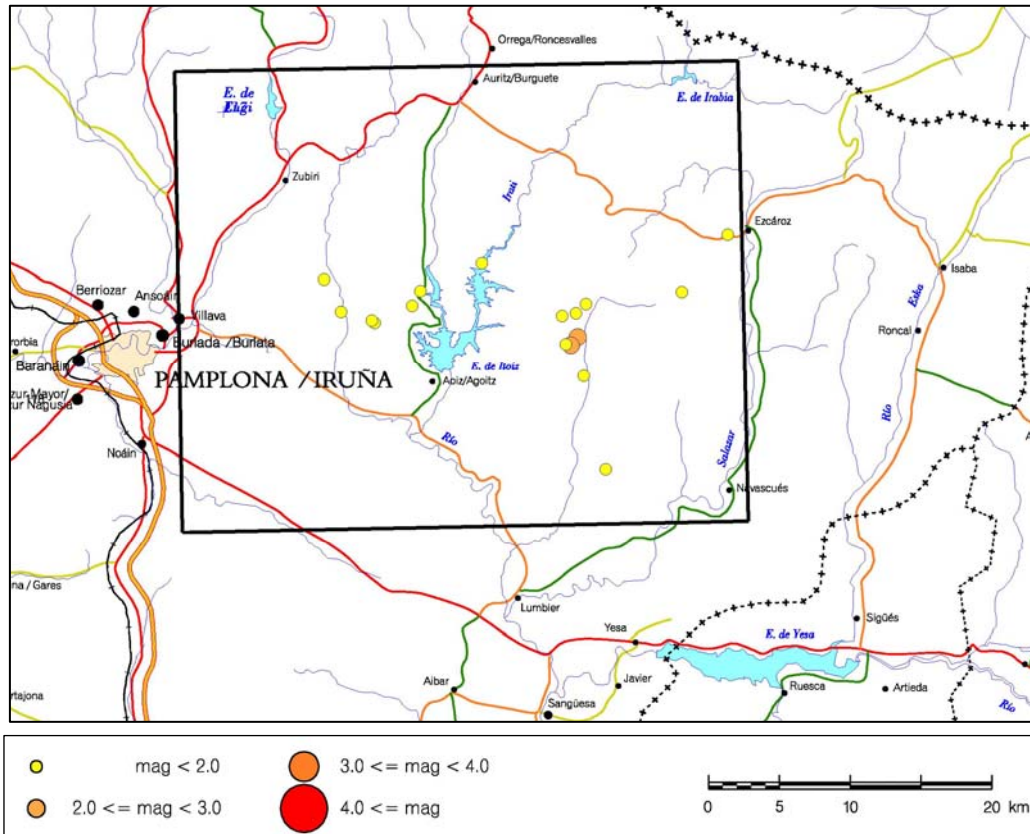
Orrega/Roncesvalles
Auritz/Burguete
E. de Eugi
E. de Irabia
Zubiri
Irati
Ezcároz
Isaba
Berriozar
Ansoain
Villava
Burlada /Burlata
Esca
Roncal
orbia
Baranain
PAMPLONA /IRUÑA
E. de Itoiz
Aoiz/Agoitz
zur Mayor/
ur Nagusia
Río
Río
Salazar
Noáin
Navascués
na / Gares
Lumbier
Yesa
Sigües
E. de Yesa
Aibar
Javier
Ruesca
Artieda
rtajona
Sangüesa
Río

mag < 2.0
2.0 <= mag < 3.0
3.0 <= mag < 4.0
4.0 <= mag
0
5
10
20 km